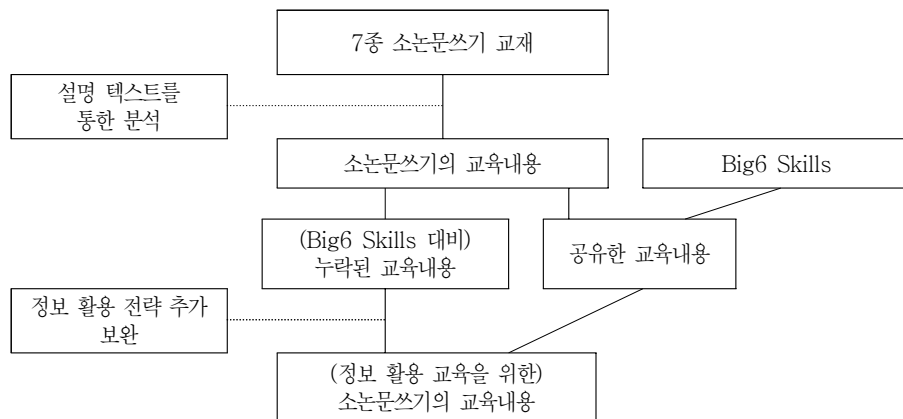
7종 소논문쓰기 교재

설명 텍스트를 통한 분석

소논문쓰기의 교육내용

Big6 Skills

(Big6 Skills 대비) 누락된 교육내용

공유한 교육내용

정보 활용 전략 추가 보완

(정보 활용 교육을 위한) 소논문쓰기의 교육내용